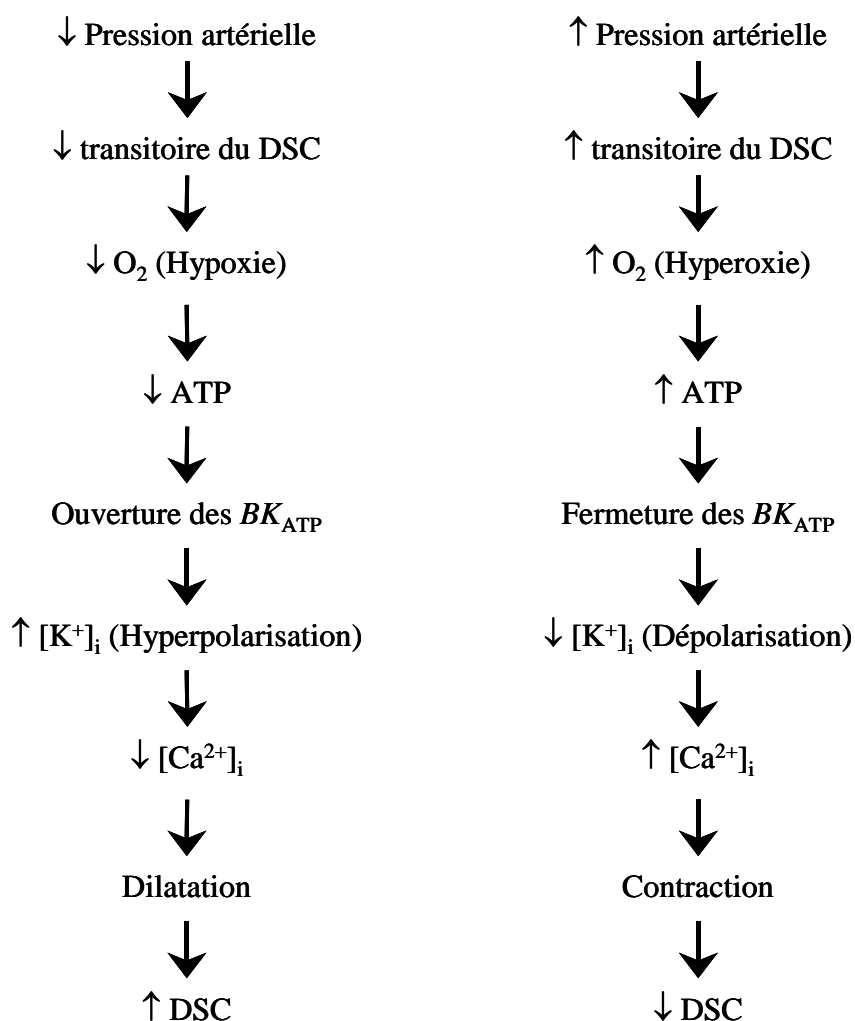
↓ Pression artérielle

↓ transitoire du DSC

↓ $O_2$ (Hypoxie)

↓ ATP

Ouverture des $BK_{ATP}$

↑ $[K^+]_i$ (Hyperpolarisation)

↓ $[Ca^{2+}]_i$

Dilatation

↑ DSC

↑ Pression artérielle

↑ transitoire du DSC

↑ $O_2$ (Hyperoxie)

↑ ATP

Fermeture des $BK_{ATP}$

↓ $[K^+]_i$ (Dépolarisation)

↑ $[Ca^{2+}]_i$

Contraction

↓ DSC